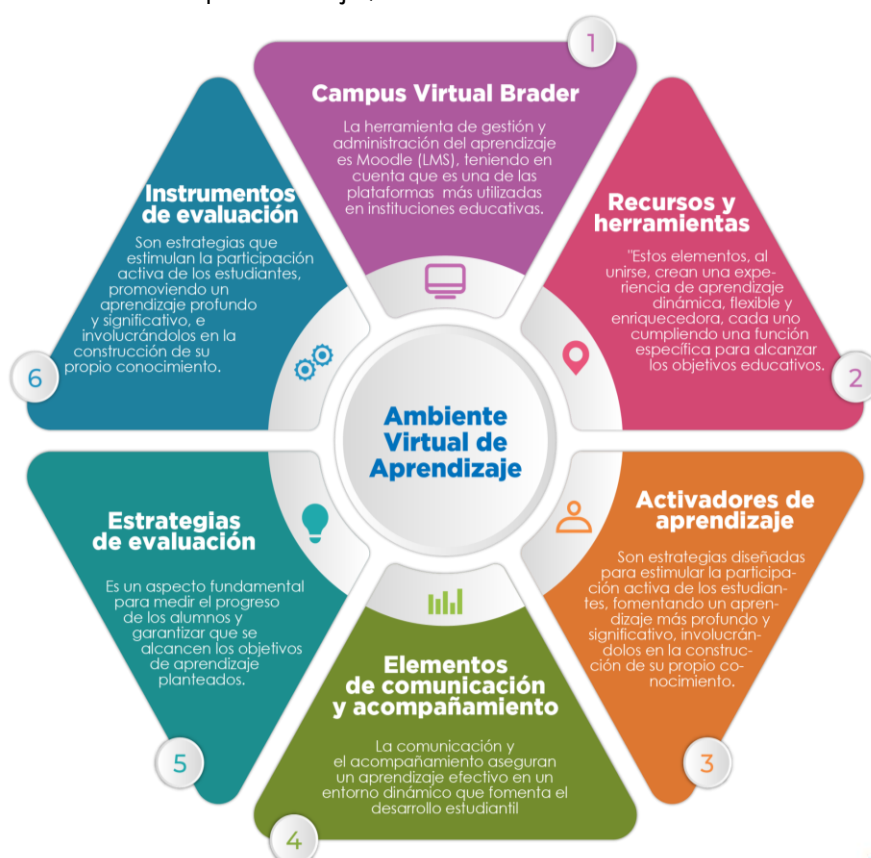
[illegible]

1

Campus Virtual Brader

La herramienta de gestión y administración del aprendizaje es Moodle (LMS), teniendo en cuenta que es una de las plataformas más utilizadas en instituciones educativas.

Recursos y herramientas

"Estos elementos, al unirse, crean una experiencia de aprendizaje dinámica, flexible y enriquecedora, cada uno cumpliendo una función específica para alcanzar los objetivos educativos.

2

Activadores de aprendizaje

Son estrategias diseñadas para estimular la participación activa de los estudiantes, fomentando un aprendizaje más profundo y significativo, involucrándolos en la construcción de su propio conocimiento.

3

Elementos de comunicación y acompañamiento

La comunicación y el acompañamiento aseguran un aprendizaje efectivo en un entorno dinámico que fomenta el desarrollo estudiantil

4

Estrategias de evaluación

Es un aspecto fundamental para medir el progreso de los alumnos y garantizar que se alcancen los objetivos de aprendizaje planteados.

5

Instrumentos de evaluación

Son estrategias que estimulan la participación activa de los estudiantes, promoviendo un aprendizaje profundo y significativo, e involucrándolos en la construcción de su propio conocimiento.

6

Ambiente Virtual de Aprendizaje